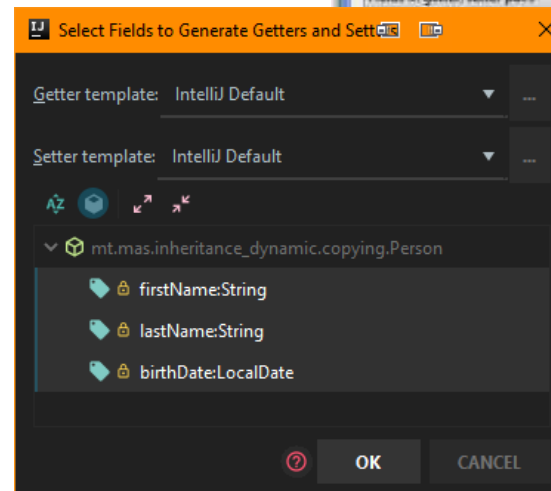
Select Fields to Generate Getters and Sett

Getter template: IntelliJ Default

Setter template: IntelliJ Default

mt.mas.inheritance_dynamic.copying.Person

firstName:String

lastName:String

birthDate:LocalDate

OK

CANCEL